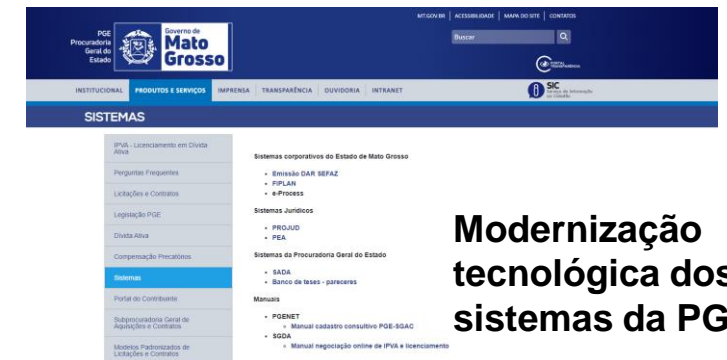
PGE Procuradoria Geral do Estado

Governo de Mato Grosso

MT.GOV.BR | ACESSIBILIDADE | MAPA DO SITE | CONTATOS

Buscar

PORTAL TRANSPARÊNCIA

SIC Serviço de Informação ao Cidadão

INSTITUCIONAL | PRODUTOS E SERVIÇOS | IMPRENSA | TRANSPARÊNCIA | OUVIDORIA | INTRANET

SISTEMAS

IPVA - Licenciamento em Dívida Ativa

Perguntas Frequentes

Licitações e Contratos

Legislação PGE

Dívida Ativa

Compensação Precatórios

Sistemas

Portal do Contribuinte

Subprocuradoria Geral de Aquisições e Contratos

Modelos Padronizados de Licitações e Contratos

Sistemas corporativos do Estado de Mato Grosso

- Emissão DAR SEFAZ
- FIPLAN
- e-Process

Sistemas Jurídicos

- PROJUD
- PEA

Sistemas da Procuradoria Geral do Estado

- SADA
- Banco de teses - pareceres

Manuais

- PGENET
  - Manual cadastro consultivo PGE-SGAC
- SGDA
  - Manual negociação online de IPVA e licenciamento

Modernização tecnológica dos sistemas da PG